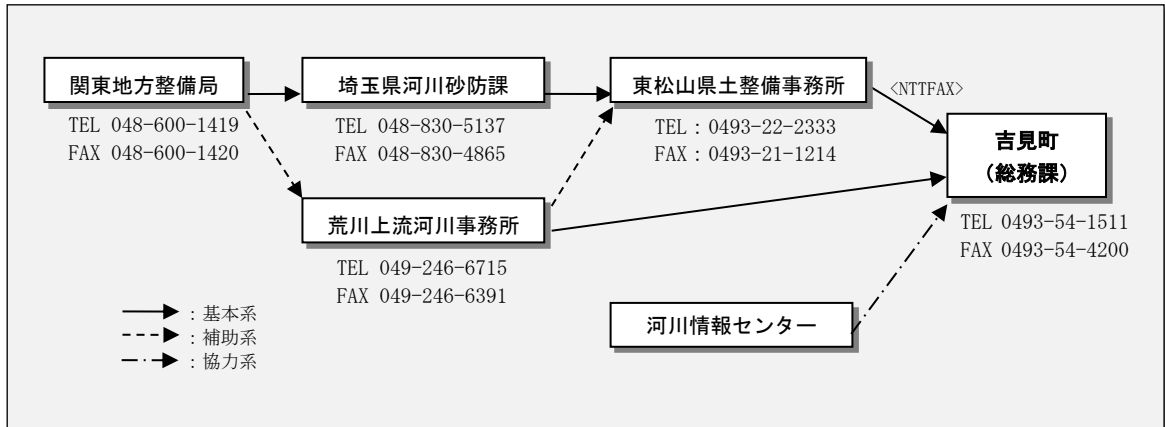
関東地方整備局
TEL 048-600-1419
FAX 048-600-1420

埼玉県河川砂防課
TEL 048-830-5137
FAX 048-830-4865

東松山県土整備事務所
TEL：0493-22-2333
FAX：0493-21-1214

<NTTFAX>

吉見町
（総務課）
TEL 0493-54-1511
FAX 0493-54-4200

荒川上流河川事務所
TEL 049-246-6715
FAX 049-246-6391

河川情報センター

：基本系
：補助系
：協力系